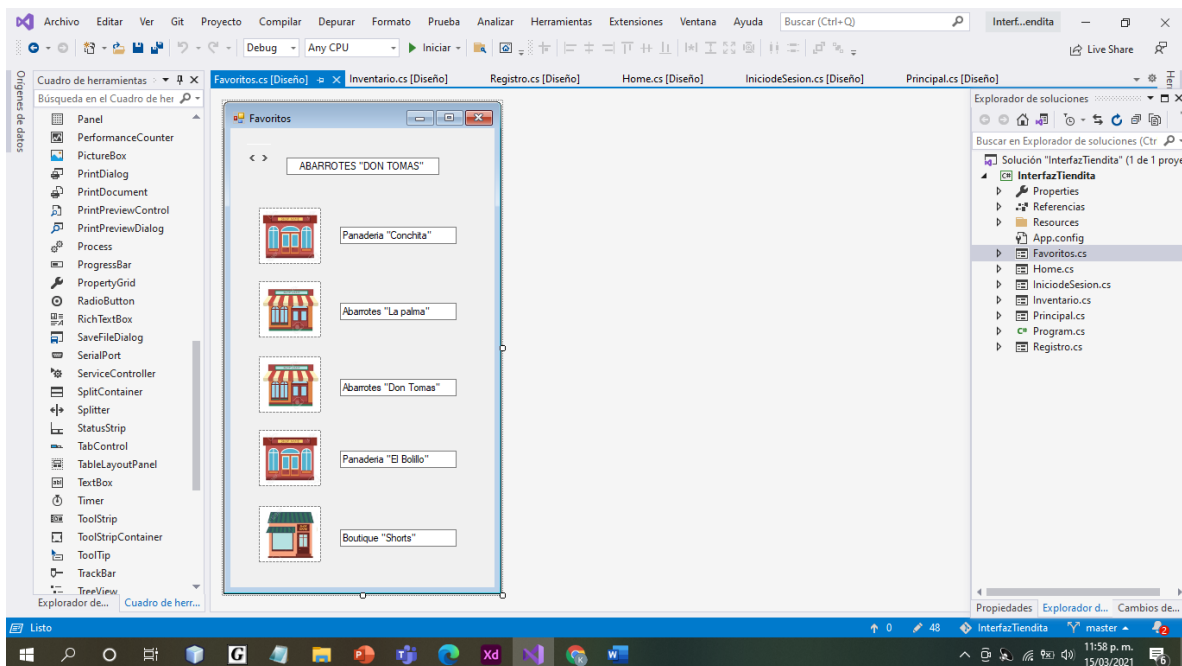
Archivo Editar Ver Git Proyecto Compilar Depurar Formato Prueba Analizar Herramientas Extensiones Ventana Ayuda Buscar (Ctrl+Q) Interf...endita

Debug Any CPU Iniciar Live Share

Orígenes de datos

Cuadro de herramientas

Búsqueda en el Cuadro de her

Panel
PerformanceCounter
PictureBox
PrintDialog
PrintDocument
PrintPreviewControl
PrintPreviewDialog
Process
ProgressBar
PropertyGrid
RadioButton
RichTextBox
SaveFileDialog
SerialPort
ServiceController
SplitContainer
Splitter
StatusStrip
TabControl
TableLayoutPanel
TextBox
Timer
ToolStrip
ToolStripContainer
ToolTip
TrackBar
TreeView

Explorador de... Cuadro de herr...

Favoritos.cs [Diseño] Inventario.cs [Diseño] Registro.cs [Diseño] Home.cs [Diseño] IniciodeSesion.cs [Diseño] Principal.cs [Diseño]

Favoritos

< >

ABARROTES "DON TOMAS"

Panaderia "Conchita"

Abarrotes "La palma"

Abarrotes "Don Tomas"

Panaderia "El Bolillo"

Boutique "Shorts"

Explorador de soluciones

Buscar en Explorador de soluciones (Ctr

Solución "InterfazTiendita" (1 de 1 proye
InterfazTiendita
Properties
Referencias
Resources
App.config
Favoritos.cs
Home.cs
IniciodeSesion.cs
Inventario.cs
Principal.cs
Program.cs
Registro.cs

Propiedades Explorador d... Cambios de...

Listo

↑ 0 48 InterfazTiendita master 2

11:58 p. m.
15/03/2021